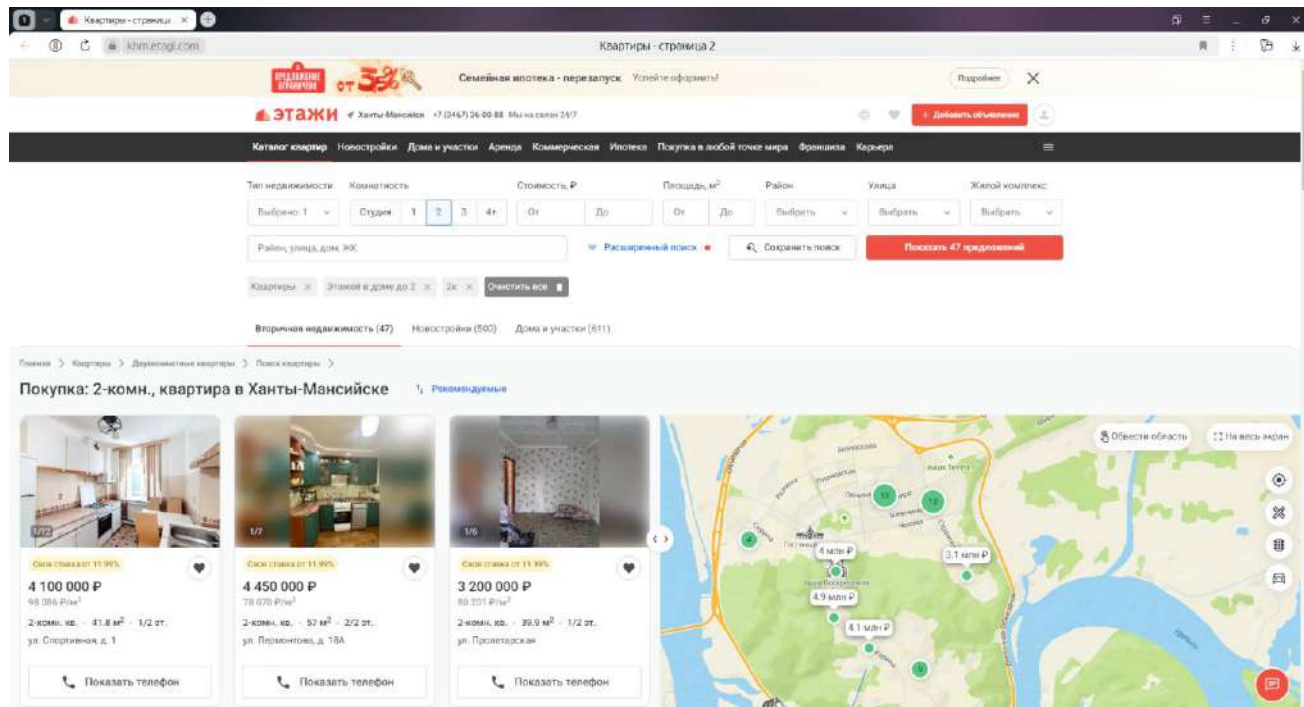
Квартиры - страница ×
khm.etagi.com
Квартиры - страница 2

ПРЕДЛОЖЕНИЕ ОГРАНИЧЕНО от 3,3%
Семейная ипотека - перезапуск Успейте оформить!
Подробнее

ЭТАЖИ Ханты-Мансийск +7 (3467) 26-00-88 Мы на связи 24/7
+ Добавить объявление

Каталог квартир Новостройки Дома и участки Аренда Коммерческая Ипотека Покупка в любой точке мира Франшиза Карьера

Тип недвижимости Комнатность Стоимость, ₽ Площадь, м² Район Улица Жилой комплекс
Выбрано: 1 Студия 1 2 3 4+ От До От До Выбрать Выбрать Выбрать
Район, улица, дом, ЖК
Расширенный поиск
Сохранить поиск
Показать 47 предложений

Квартиры × Этажей в доме до 2 × 2к × Очистить все

Вторичная недвижимость (47) Новостройки (500) Дома и участки (611)

Главная > Квартиры > Двухкомнатные квартиры > Поиск квартиры >

Покупка: 2-комн., квартира в Ханты-Мансийске Рекомендуемые

1/12
Своя ставка от 11.99%
4 100 000 ₽
98 386 ₽/м²
2-комн. кв. · 41.8 м² · 1/2 эт.
ул. Спортивная, д. 1
Показать телефон

1/7
Своя ставка от 11.99%
4 450 000 ₽
78 070 ₽/м²
2-комн. кв. · 57 м² · 2/2 эт.
ул. Лермонтова, д. 18А
Показать телефон

1/6
Своя ставка от 11.99%
3 200 000 ₽
80 201 ₽/м²
2-комн. кв. · 39.9 м² · 1/2 эт.
ул. Пролетарская
Показать телефон

Обвести область
На весь экран
13 18 4 4 млн ₽ 3.1 млн ₽ 4.9 млн ₽ 4.1 млн ₽ 9